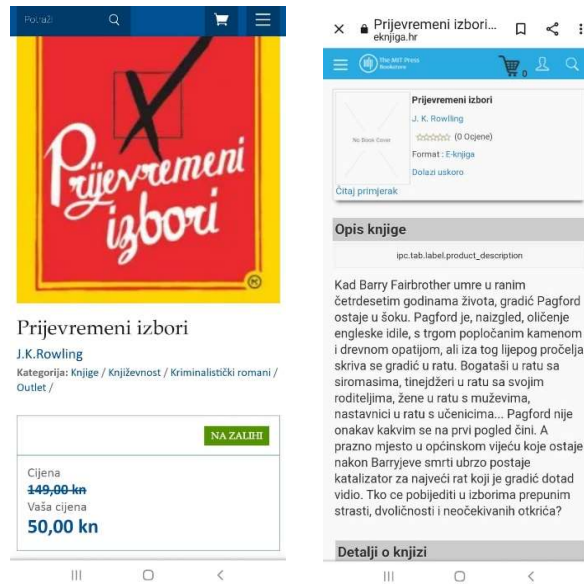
Potraži

Prijevremeni izbori

Prijevremeni izbori

J.K.Rowling

Kategorija: Knjige / Književnost / Kriminalistički romani / Outlet /

NA ZALIHI

Cijena

~~149,00 kn~~

Vaša cijena

50,00 kn

Prijevremeni izbori...
eknjiga.hr

The MIT Press Bookstore

0

No Book Cover

Prijevremeni izbori

J. K. Rowling

(0 Ocjene)

Format : E-knjiga

Dolazi uskoro

Čitaj primjerak

Opis knjige

ipc.tab.label.product_description

Kad Barry Fairbrother umre u ranim četrdesetim godinama života, gradić Pagford ostaje u šoku. Pagford je, naizgled, oličenje engleske idile, s trgom popločanim kamenom i drevnom opatijom, ali iza tog lijepog pročelja skriva se gradić u ratu. Bogataši u ratu sa siromasima, tinejdžeri u ratu sa svojim roditeljima, žene u ratu s muževima, nastavnici u ratu s učenicima... Pagford nije onakav kakvim se na prvi pogled čini. A prazno mjesto u općinskom vijeću koje ostaje nakon Barryjeve smrti ubrzo postaje katalizator za najveći rat koji je gradić dotad vidio. Tko ce pobijediti u izborima prepunim strasti, dvoličnosti i neočekivanih otkrića?

Detalji o knjizi